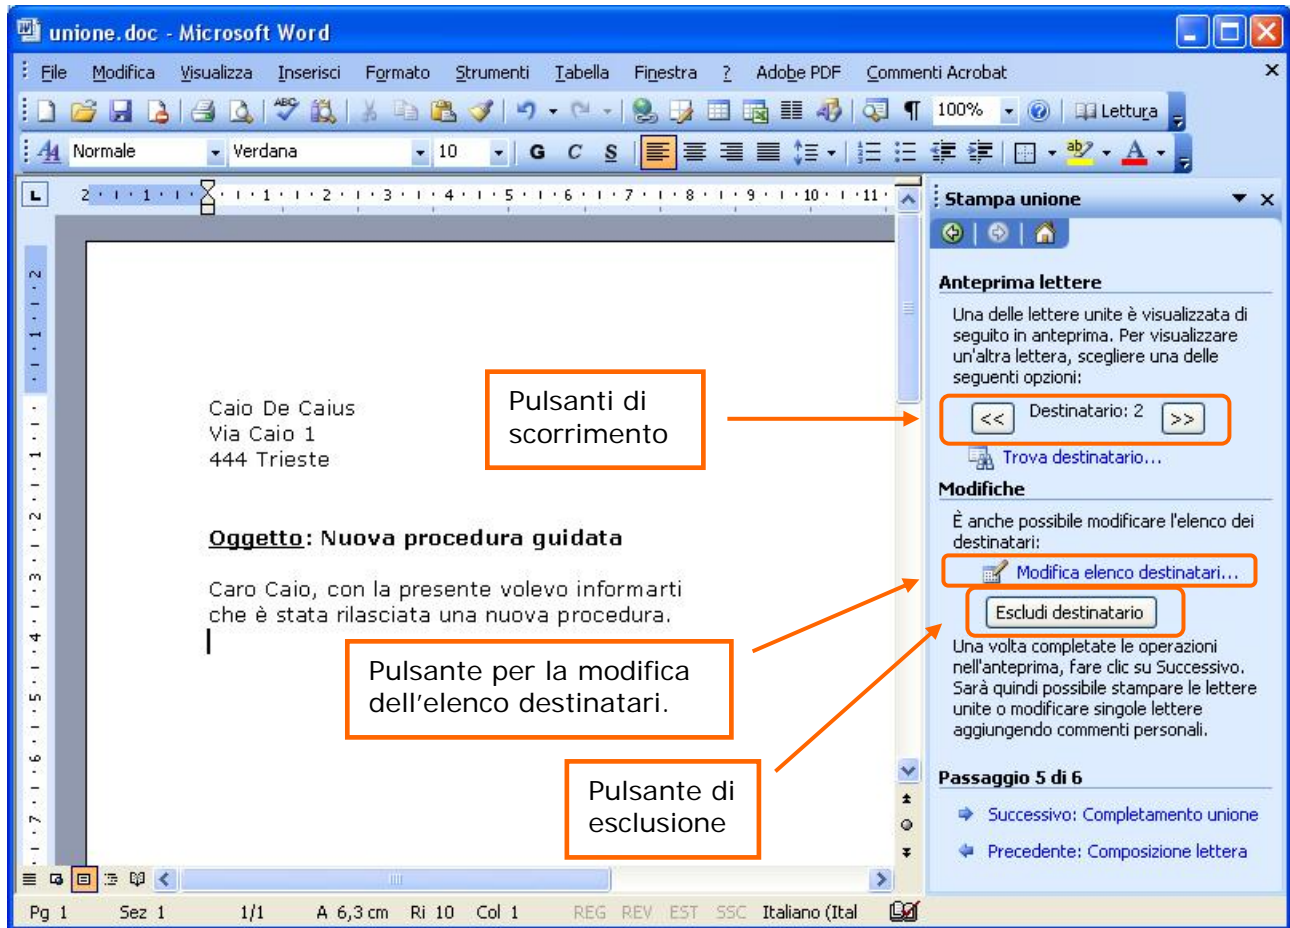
unione.doc - Microsoft Word

File Modifica Visualizza Inserisci Formato Strumenti Tabella Finestra ? Adobe PDF Commenti Acrobat

100% Lettura

Normale Verdana 10 G C S

Stampa unione

Anteprima lettere

Una delle lettere unite è visualizzata di seguito in anteprima. Per visualizzare un'altra lettera, scegliere una delle seguenti opzioni:

<< Destinatario: 2 >>

Trova destinatario...

Modifiche

È anche possibile modificare l'elenco dei destinatari:

Modifica elenco destinatari...

Escludi destinatario

Una volta completate le operazioni nell'anteprima, fare clic su Successivo. Sarà quindi possibile stampare le lettere unite o modificare singole lettere aggiungendo commenti personali.

Passaggio 5 di 6

Successivo: Completamento unione

Precedente: Composizione lettera

Caio De Caius
Via Caio 1
444 Trieste

Oggetto: Nuova procedura guidata

Caro Caio, con la presente volevo informarti che è stata rilasciata una nuova procedura.

Pulsanti di scorrimento

Pulsante per la modifica dell'elenco destinatari.

Pulsante di esclusione

Pg 1 Sez 1 1/1 A 6,3 cm Ri 10 Col 1 REG REV EST SSC Italiano (Ital